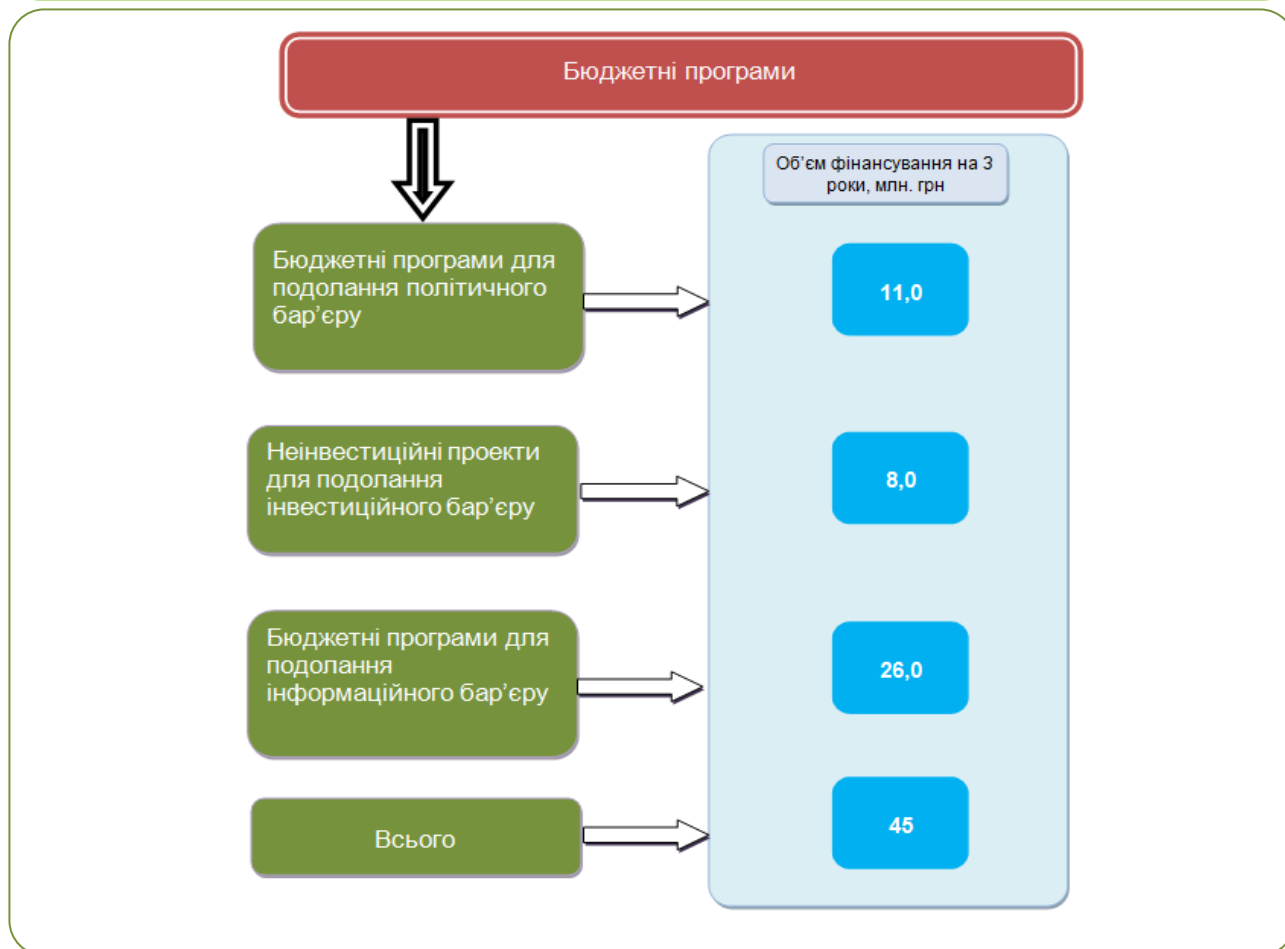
Бюджетні програми

Об'єм фінансування на 3 роки, млн. грн

Бюджетні програми для подолання політичного бар'єру

11,0

Неінвестиційні проекти для подолання інвестиційного бар'єру

8,0

Бюджетні програми для подолання інформаційного бар'єру

26,0

Всього

45